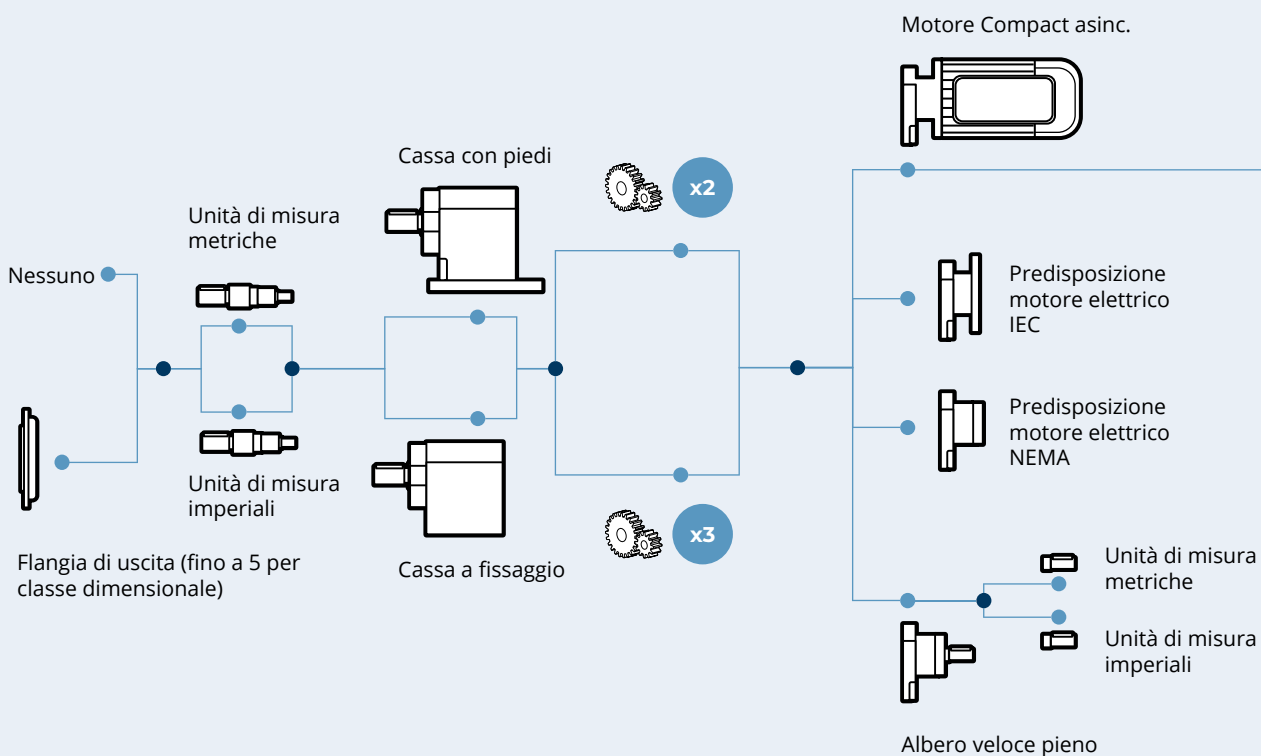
Motore Compact asinc.

Cassa con piedi

x2

Unità di misura metriche

Nessuno

Predisposizione motore elettrico IEC

Predisposizione motore elettrico NEMA

Unità di misura imperiali

x3

Flangia di uscita (fino a 5 per classe dimensionale)

Cassa a fissaggio

Unità di misura metriche

Unità di misura imperiali

Albero veloce pieno